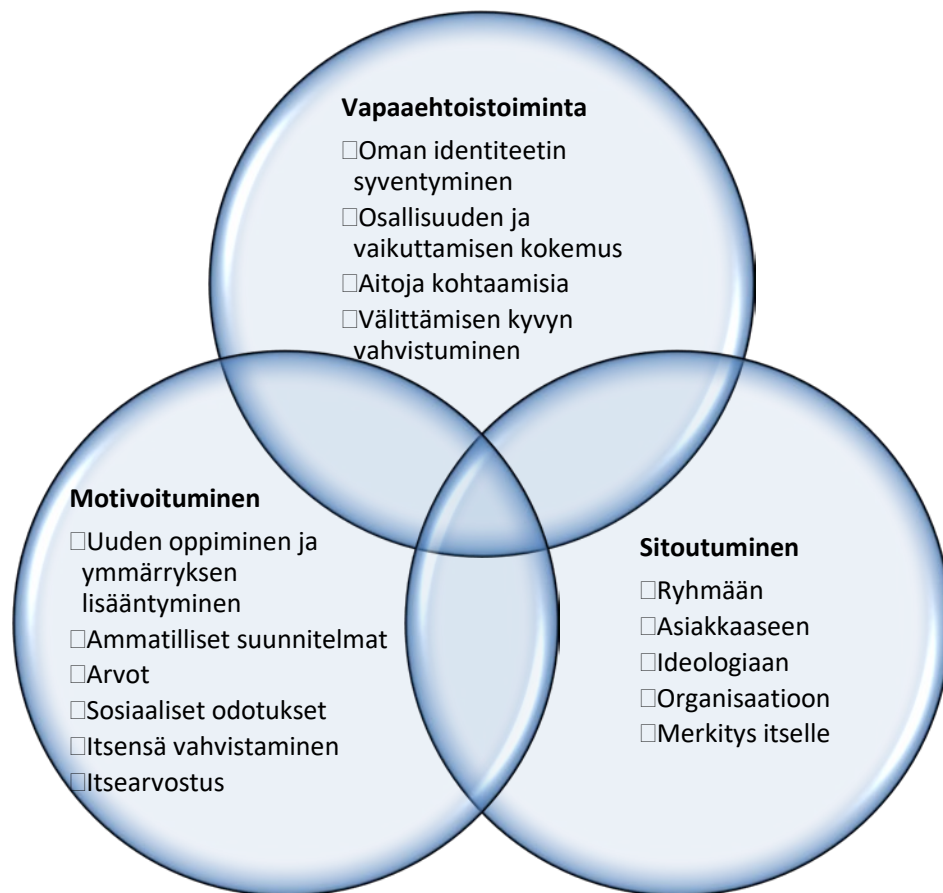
**Vapaaehtoistoiminta**

□Oman identiteetin syventyminen

□Osallisuuden ja vaikuttamisen kokemus

□Aitoja kohtaamisia

□Välittämisen kyvyn vahvistuminen

**Motivoituminen**

□Uuden oppiminen ja ymmärryksen lisääntyminen

□Ammatilliset suunnitelmat

□Arvot

□Sosiaaliset odotukset

□Itsensä vahvistaminen

□Itsearvostus

**Sitoutuminen**

□Ryhmään

□Asiakkaaseen

□Ideologiaan

□Organisaatioon

□Merkitys itselle